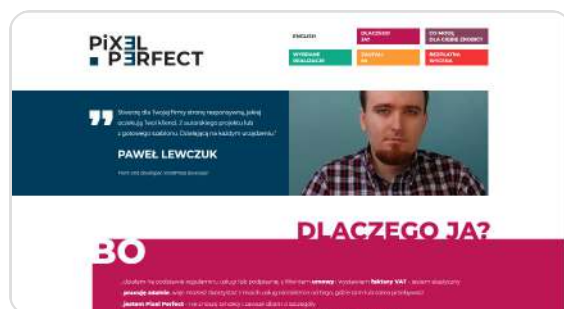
PiXEL PERFECT

ENGLISH

DLACZEGO JA?

CO MOGĘ DLA CIEBIE ZROBIĆ?

WYBRANE REALIZACJE

ZADZWOŃ

BEZPŁATNA WYCENA

Stworzę dla Twojej firmy stronę responsywną, jakiej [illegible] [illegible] z autorskiego projektu lub z gotowego szablonu. Działającą na każdym urządzeniu.

PAWEŁ LEWCZUK

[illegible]

DLACZEGO JA?

BO

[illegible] umowy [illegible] faktury VAT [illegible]

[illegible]

Jestem Pixel Perfect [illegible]